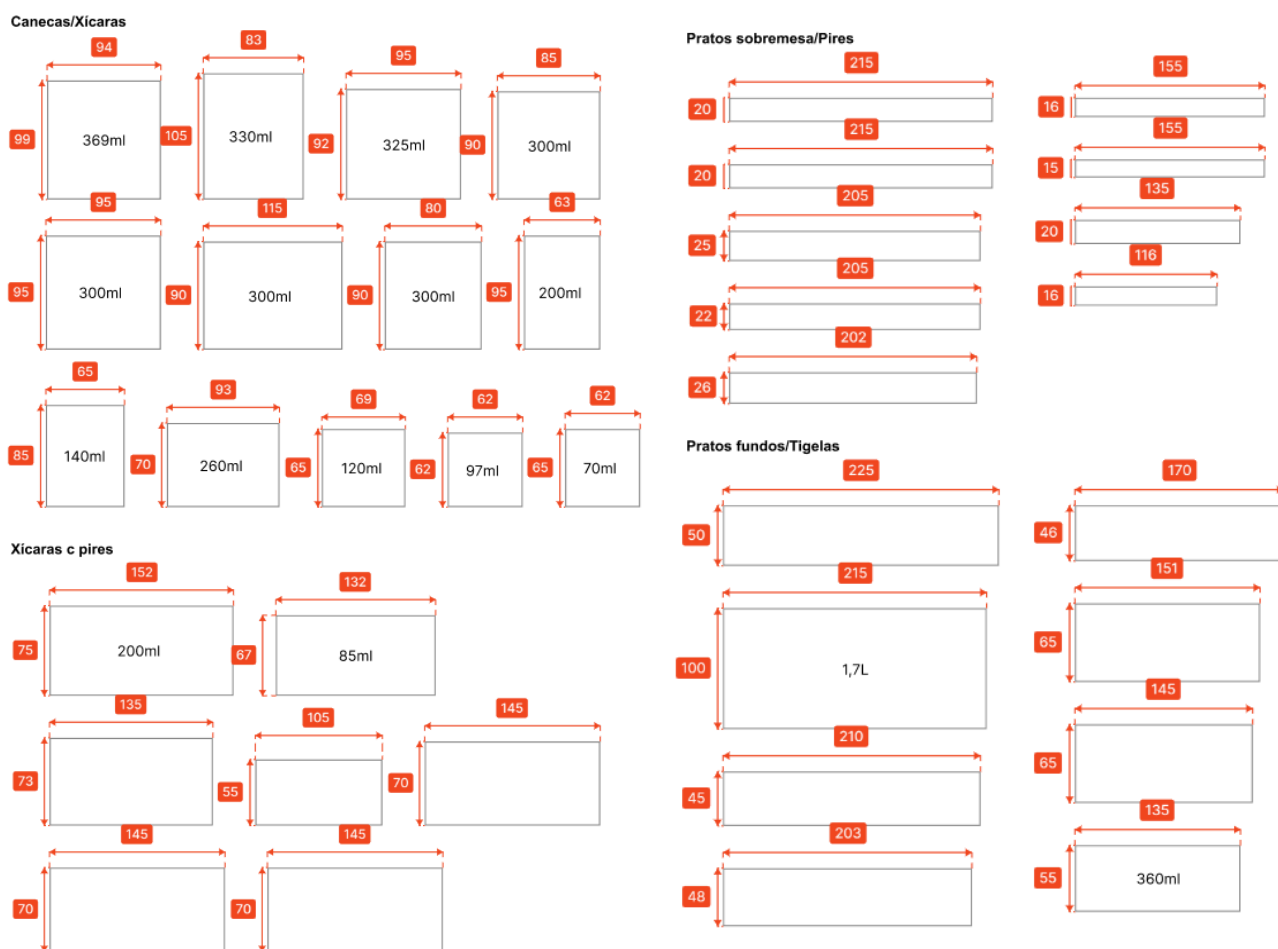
Canecas/Xícaras

94
99
369ml
83
105
330ml
95
92
325ml
85
90
300ml

95
95
300ml
115
90
300ml
80
90
300ml
63
95
200ml

65
85
140ml
93
70
260ml
69
65
120ml
62
62
97ml
62
65
70ml

Xícaras c pires

152
75
200ml
132
67
85ml

135
73
105
55
145
70

145
70
145
70

Pratos sobremesa/Pires

215
20
155
16
215
20
155
15
205
25
135
20
205
22
116
16
202
26

Pratos fundos/Tigelas

225
50
170
46
215
100
1,7L
151
65
145
65
210
45
135
55
360ml
203
48